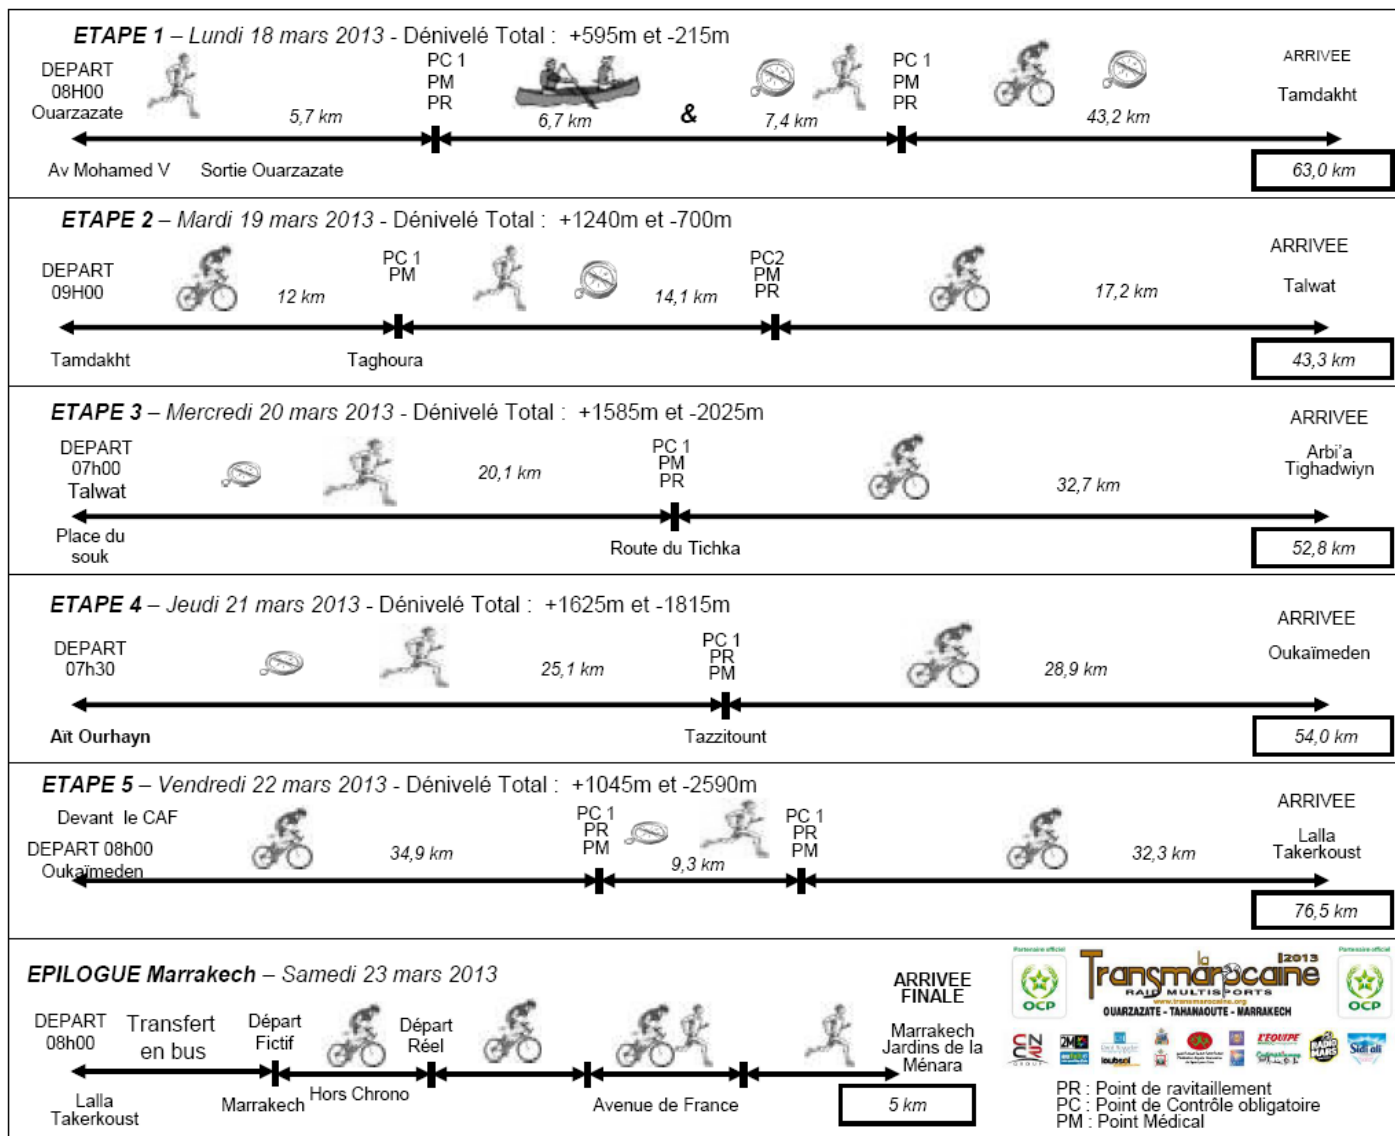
ETAPE 1 – Lundi 18 mars 2013 - Dénivelé Total : +595m et -215m

DEPART
08H00
Ouarzazate

5,7 km

PC 1
PM
PR

6,7 km

&

7,4 km

PC 1
PM
PR

43,2 km

ARRIVEE
Tamdakht

Av Mohamed V   Sortie Ouarzazate

63,0 km

ETAPE 2 – Mardi 19 mars 2013 - Dénivelé Total : +1240m et -700m

DEPART
09H00

12 km

PC 1
PM

14,1 km

PC2
PM
PR

17,2 km

ARRIVEE
Talwat

Tamdakht

Taghoura

43,3 km

ETAPE 3 – Mercredi 20 mars 2013 - Dénivelé Total : +1585m et -2025m

DEPART
07h00
Talwat

20,1 km

PC 1
PM
PR

32,7 km

ARRIVEE
Arbi'a
Tighadwiyn

Place du souk

Route du Tichka

52,8 km

ETAPE 4 – Jeudi 21 mars 2013 - Dénivelé Total : +1625m et -1815m

DEPART
07h30

25,1 km

PC 1
PR
PM

28,9 km

ARRIVEE
Oukaïmeden

Aït Ourhayn

Tazzitount

54,0 km

ETAPE 5 – Vendredi 22 mars 2013 - Dénivelé Total : +1045m et -2590m

Devant le CAF
DEPART 08h00
Oukaïmeden

34,9 km

PC 1
PR
PM

9,3 km

PC 1
PR
PM

32,3 km

ARRIVEE
Lalla
Takerkoust

76,5 km

EPILOGUE Marrakech – Samedi 23 mars 2013

DEPART
08h00

Transfert en bus

Départ
Fictif

Départ
Réel

ARRIVEE
FINALE

Marrakech
Jardins de la
Ménara

Lalla
Takerkoust

Marrakech

Hors Chrono

Avenue de France

5 km

Partenaire officiel
OCP

la Transmarocaine 2013
RAID MULTISPORTS
www.transmarocaine.org
OUARZAZATE - TAHANAOUTE - MARRAKECH

Partenaire officiel
OCP

CNCR
2M
L'EQUIPE
RADIO MARS
Sidi Ali

PR : Point de ravitaillement
PC : Point de Contrôle obligatoire
PM : Point Médical